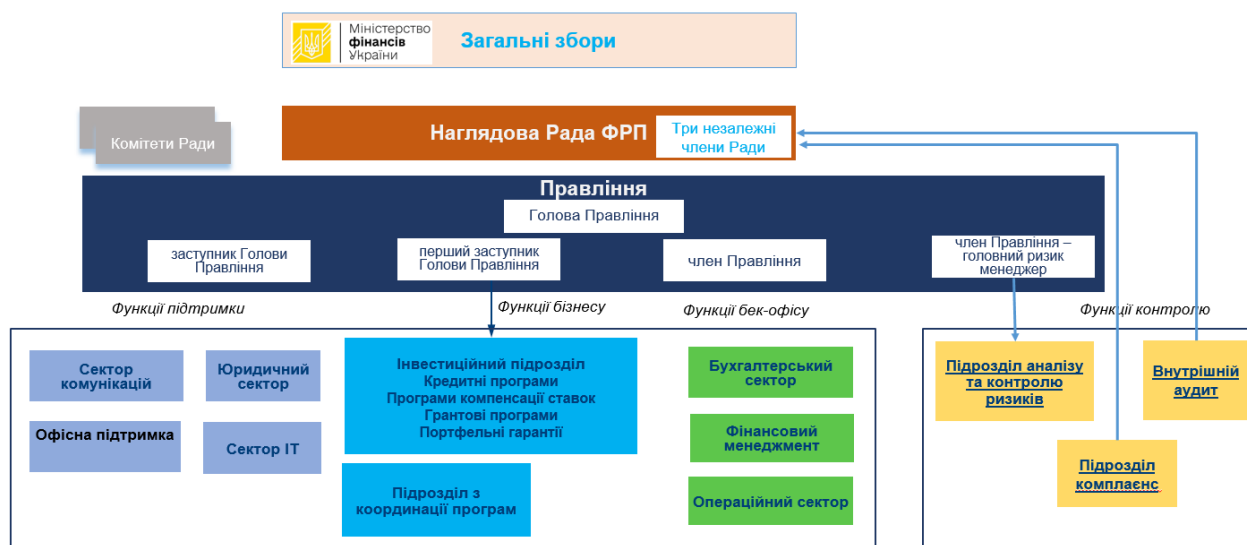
Міністерство фінансів України

Загальні збори

Комітети Ради

Наглядова Рада ФРП

Три незалежні члени Ради

Правління

Голова Правління

заступник Голови Правління

перший заступник Голови Правління

член Правління

член Правління – головний ризик менеджер

Функції підтримки

Функції бізнесу

Функції бек-офісу

Функції контролю

Сектор комунікацій

Юридичний сектор

Офісна підтримка

Сектор IT

Інвестиційний підрозділ
Кредитні програми
Програми компенсації ставок
Грантові програми
Портфельні гарантії

Підрозділ з координації програм

Бухгалтерський сектор

Фінансовий менеджмент

Операційний сектор

Підрозділ аналізу та контролю ризиків

Внутрішній аудит

Підрозділ комплаєнс